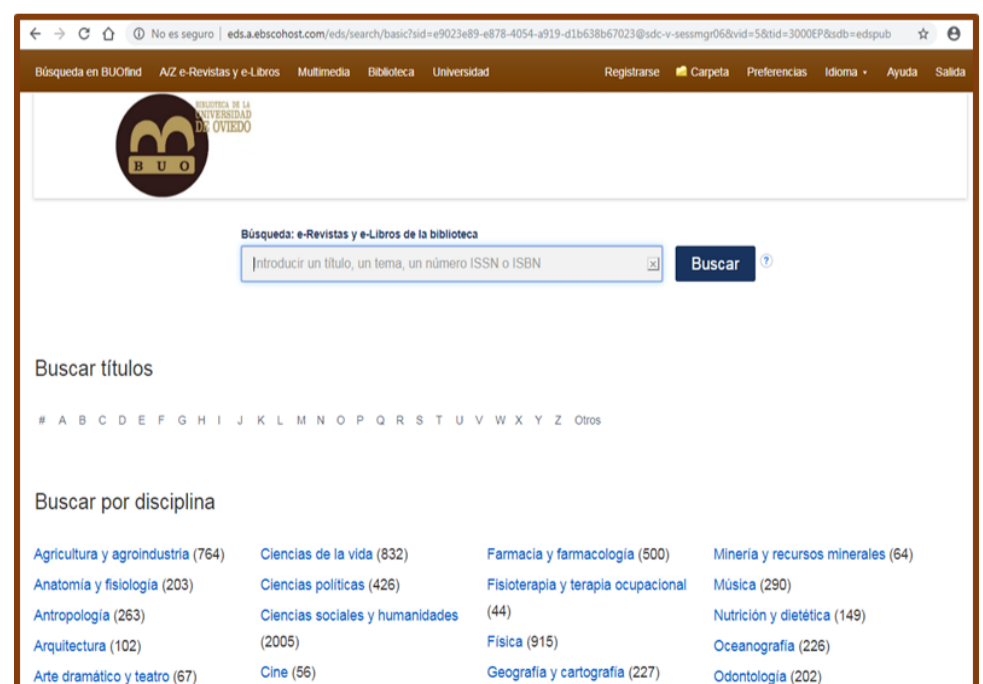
No es seguro | eds.a.ebscohost.com/eds/search/basic?sid=e9023e89-e878-4054-a919-d1b638b67023@sdc-v-sessmgr06&vid=5&tid=3000EP&sdb=edspub

Búsqueda en BUOfind A/Z e-Revistas y e-Libros Multimedia Biblioteca Universidad Registrarse Carpeta Preferencias Idioma Ayuda Salida

BIBLIOTECA DE LA UNIVERSIDAD DE OVIEDO

B U O

Búsqueda: e-Revistas y e-Libros de la biblioteca

Introducir un título, un tema, un número ISSN o ISBN

Buscar

Buscar títulos

# A B C D E F G H I J K L M N O P Q R S T U V W X Y Z Otros

Buscar por disciplina

Agricultura y agroindustria (764)
Anatomía y fisiología (203)
Antropología (263)
Arquitectura (102)
Arte dramático y teatro (67)

Ciencias de la vida (832)
Ciencias políticas (426)
Ciencias sociales y humanidades (2005)
Cine (56)

Farmacia y farmacología (500)
Fisioterapia y terapia ocupacional (44)
Física (915)
Geografía y cartografía (227)

Minería y recursos minerales (64)
Música (290)
Nutrición y dietética (149)
Oceanografía (226)
Odontología (202)